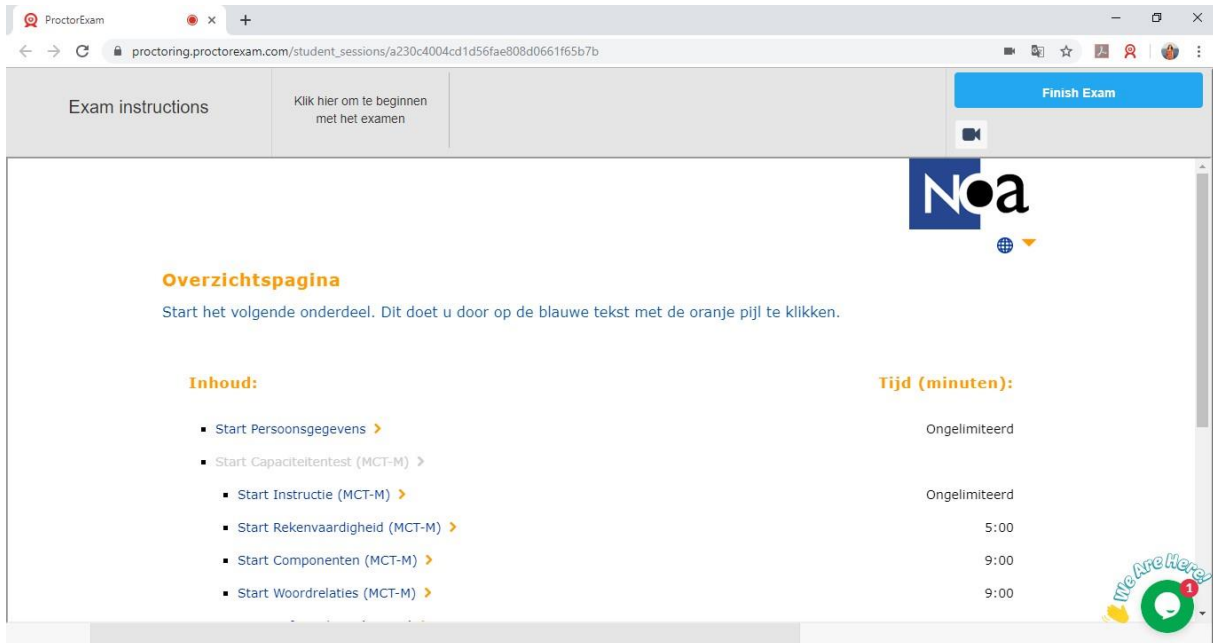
ProctorExam ×
+

proctoring.proctorexam.com/student_sessions/a230c4004cd1d56fae808d0661f65b7b

Exam instructions

Klik hier om te beginnen met het examen

Finish Exam

Noa

Overzichtspagina

Start het volgende onderdeel. Dit doet u door op de blauwe tekst met de oranje pijl te klikken.

| Inhoud: | Tijd (minuten): |
|---|---|
| Start Persoonsgegevens › | Ongelimiteerd |
| Start Capaciteitentest (MCT-M) › | |
| Start Instructie (MCT-M) › | Ongelimiteerd |
| Start Rekenvaardigheid (MCT-M) › | 5:00 |
| Start Componenten (MCT-M) › | 9:00 |
| Start Woordrelaties (MCT-M) › | 9:00 |

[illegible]

We Are Here!

1